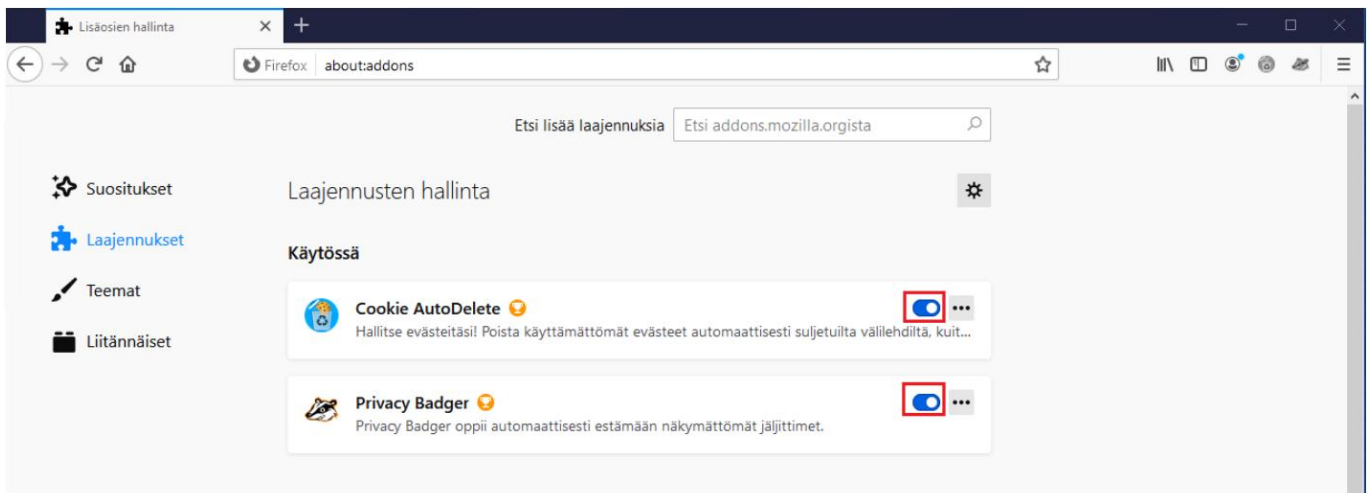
Lisäosien hallinta

Firefox about:addons

Etsi lisää laajennuksia Etsi addons.mozilla.orgista

Suositukset

Laajennukset

Teemat

Liitännäiset

Laajennusten hallinta

Käytössä

Cookie AutoDelete
Hallitse evästeitäsi! Poista käyttämättömät evästeet automaattisesti suljetuilta välilehdiltä, kuit...

Privacy Badger
Privacy Badger oppii automaattisesti estämään näkymättömät jäljittimet.